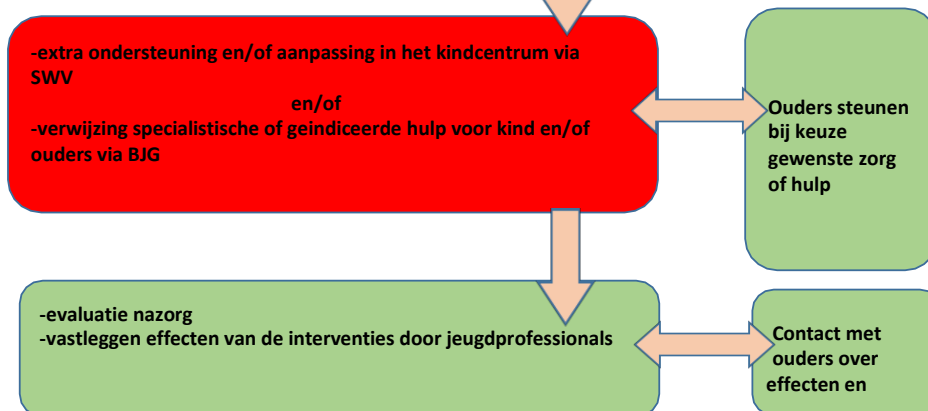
-extra ondersteuning en/of aanpassing in het kindcentrum via SWV

en/of

-verwijzing specialistische of geindiceerde hulp voor kind en/of ouders via BJG

Ouders steunen bij keuze gewenste zorg of hulp

-evaluatie nazorg
-vastleggen effecten van de interventies door jeugdprofessionals

Contact met ouders over effecten en